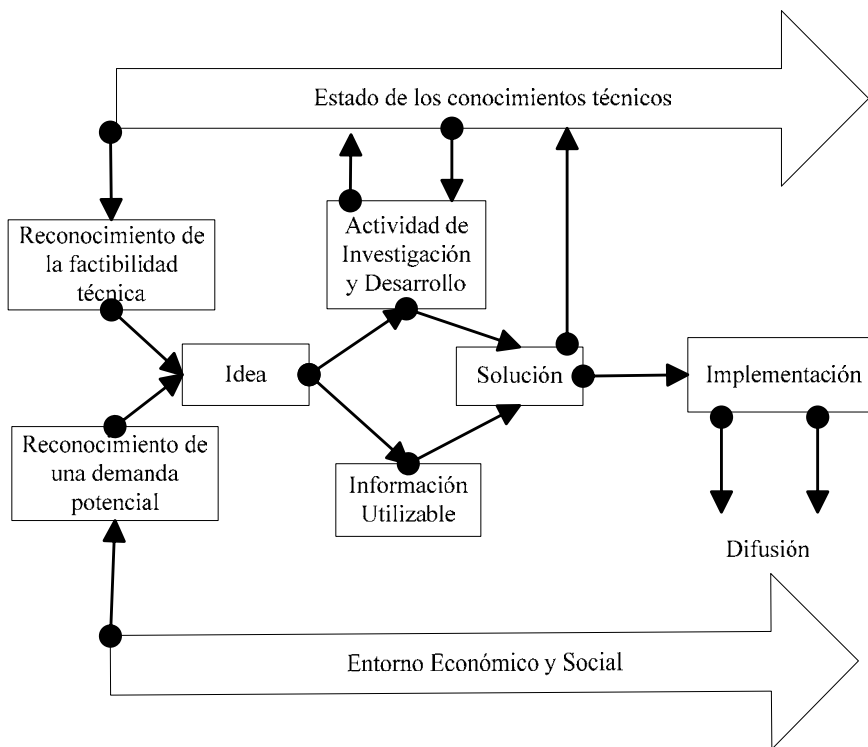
Estado de los conocimientos técnicos

Reconocimiento de la factibilidad técnica

Actividad de Investigación y Desarrollo

Idea

Solución

Implementación

Reconocimiento de una demanda potencial

Información Utilizable

Difusión

Entorno Económico y Social